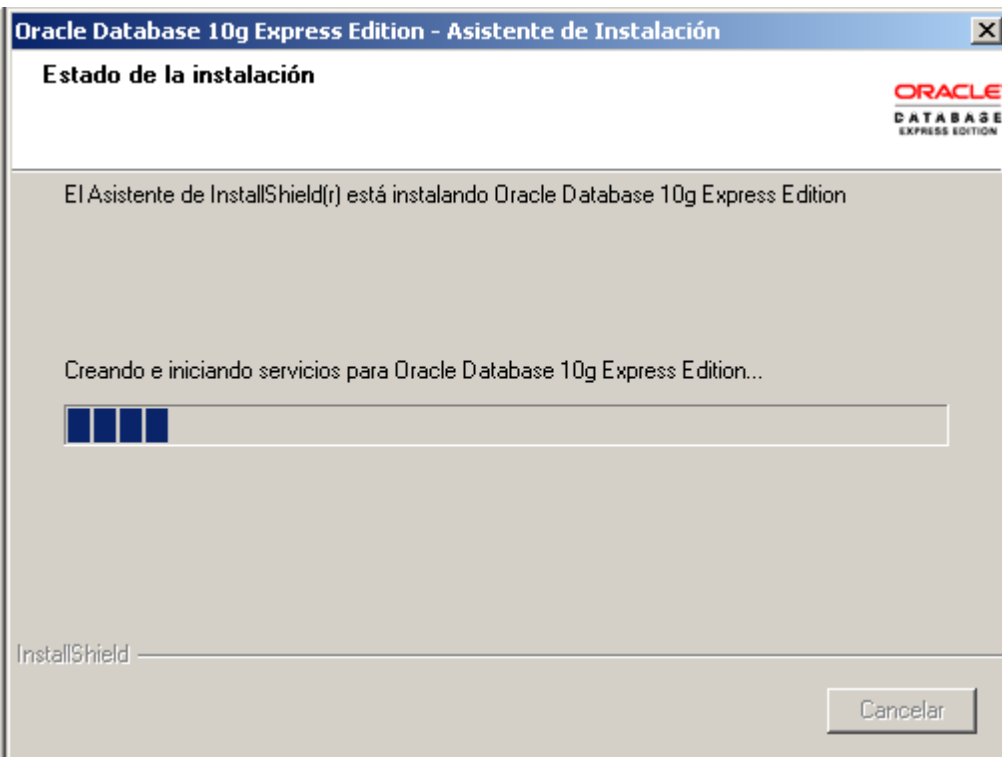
Oracle Database 10g Express Edition - Asistente de Instalación

Estado de la instalación

ORACLE
DATABASE
EXPRESS EDITION

El Asistente de InstallShield(r) está instalando Oracle Database 10g Express Edition

Creando e iniciando servicios para Oracle Database 10g Express Edition...

InstallShield

Cancelar